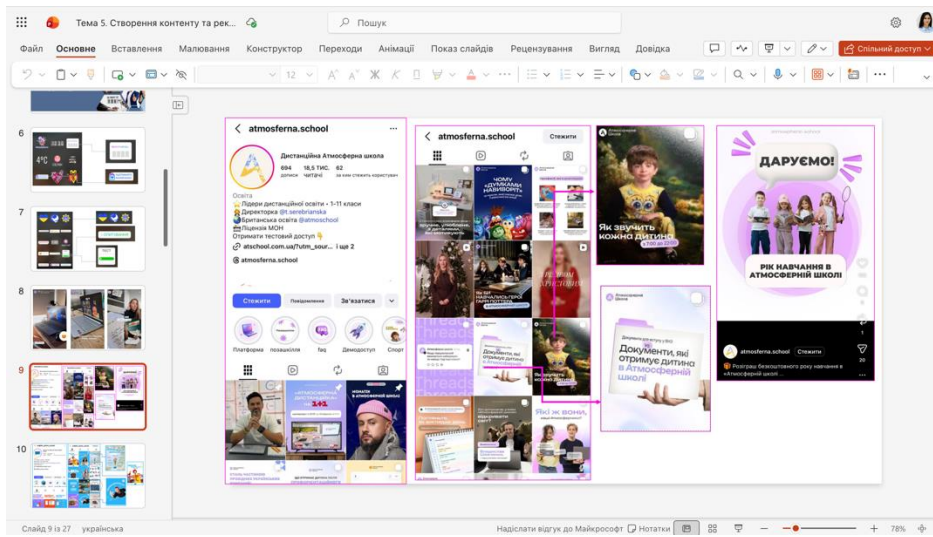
Тема 5. Створення контенту та рек...

Пошук

Спільний доступ

Файл Основне Вставлення Малювання Конструктор Переходи Анімації Показ слайдів Рецензування Вигляд Довідка

12

6

7

8

9

10

atmosferna.school

Дистанційна Атмосферна школа

694 дописи 18,5 тис. читачі 62 за ким стежить користувач

Освіта
Лідери дистанційної освіти • 1-11 класи
Директорка @t.serebrianska
Британська освіта @atmoschool
Ліцензія МОН
Отримати тестовий доступ

atschool.com.ua/?utm_sour... і ще 2

atmosferna.school

Стежити Повідомлення Зв'язатися

Платформа позашкілля Ївц Демодоступ Спорт

atmosferna.school Стежити

Як звучить кожна дитина

Документи, які отримує дитина в Атмосферній школі

ДАРУЄМО!

РІК НАВЧАННЯ В АТМОСФЕРНІЙ ШКОЛІ

atmosferna.school Стежити

Розіграш безкоштовного року навчання в «Атмосферній школі»

Слайд 9 із 27 українська

Надіслати відгук до Майкрософт Нотатки

78%